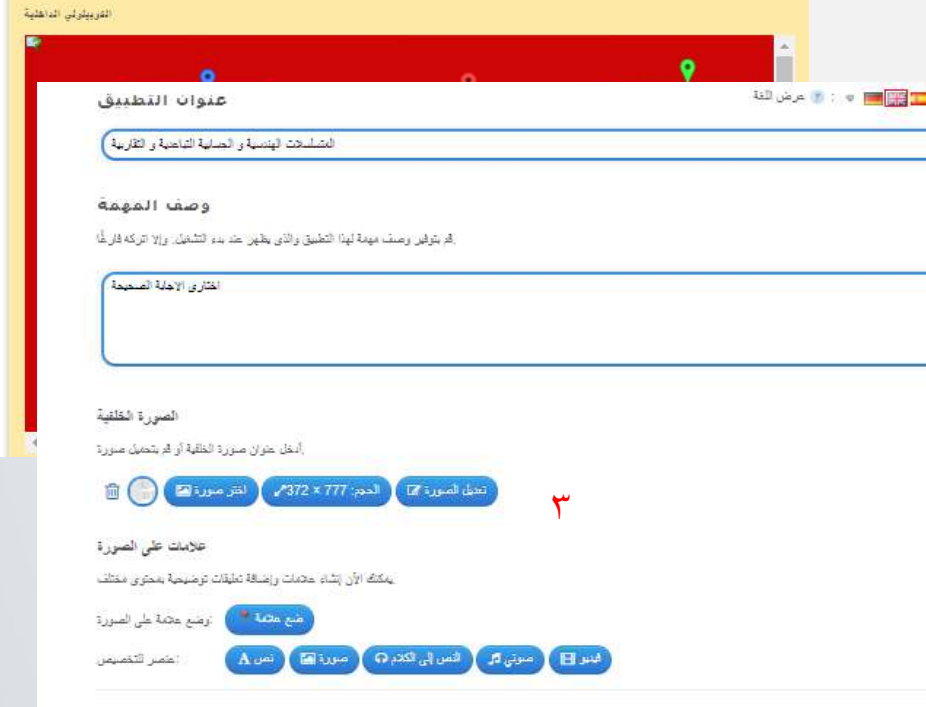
الفوريبلوني الداخلية

عنوان التطبيق

عرض اللغة

المتسلسلات الهندسية و الحسابية التباعدية و التقاربية

وصف المهمة

قم بتوفير وصف مهمة لهذا التطبيق والذي يظهر عند بدء التشغيل. وإلا اتركه فارغًا.

اختاري الاجابة الصحيحة

الصورة الخلفية

أدخل عنوان صورة الخلفية أو قم بتحميل صورة.

تعديل الصورة

الحجم: 777 × 372

اختر صورة

٣

علامات على الصورة

يمكنك الآن إنشاء علامات وإضافة تعليقات توضيحية بمحتوى مختلف.

وضع علامة على الصورة:

ضع علامة

عنصر للتخصيص:

فيديو

صوتي

النص إلى الكلام

صورة

نص